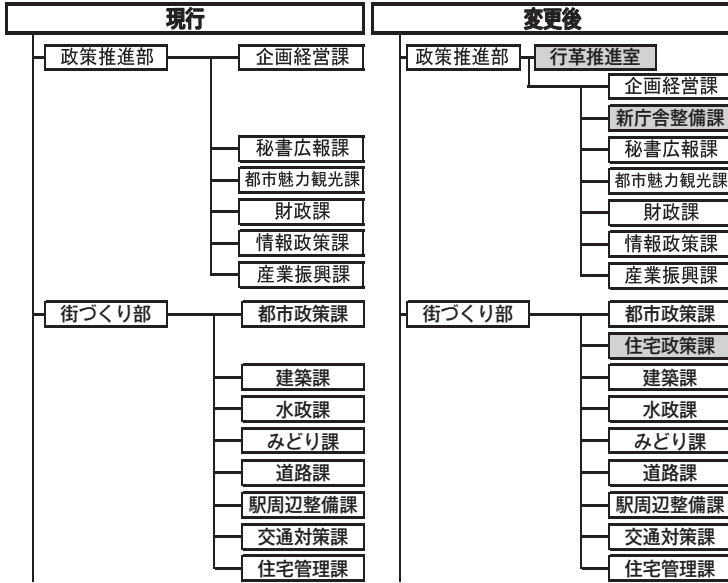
現行

政策推進部
企画経営課
秘書広報課
都市魅力観光課
財政課
情報政策課
産業振興課

街づくり部
都市政策課
建築課
水政課
みどり課
道路課
駅周辺整備課
交通対策課
住宅管理課

変更後

政策推進部
行革推進室
企画経営課
新庁舎整備課
秘書広報課
都市魅力観光課
財政課
情報政策課
産業振興課

街づくり部
都市政策課
住宅政策課
建築課
水政課
みどり課
道路課
駅周辺整備課
交通対策課
住宅管理課